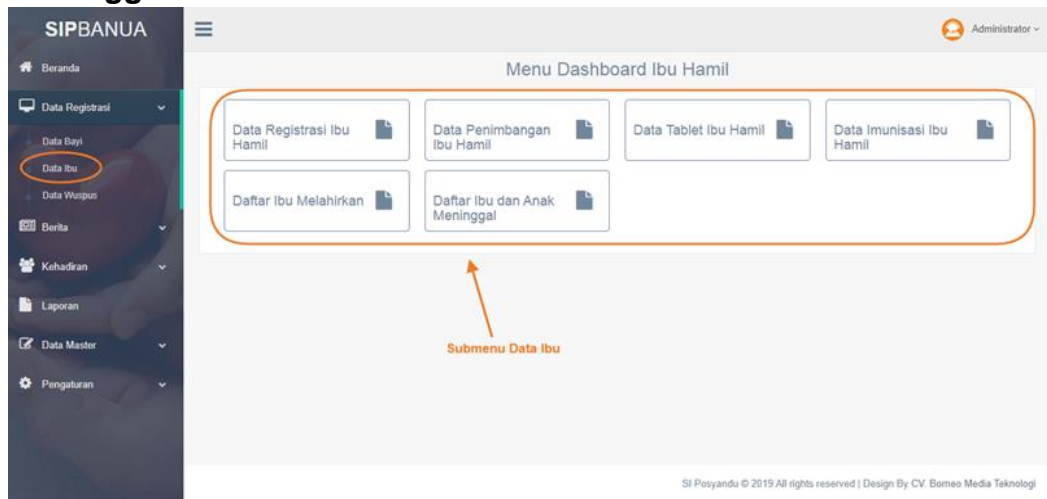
SIPBANUA

Beranda

Data Registrasi

Data Bayi

Data Ibu

Data Wuspus

Berita

Kehadiran

Laporan

Data Master

Pengaturan

Administrator

Menu Dashboard Ibu Hamil

Data Registrasi Ibu Hamil

Data Penimbangan Ibu Hamil

Data Tablet Ibu Hamil

Data Imunisasi Ibu Hamil

Daftar Ibu Melahirkan

Daftar Ibu dan Anak Meninggal

Submenu Data Ibu

SI Posyandu © 2019 All rights reserved | Design By CV. Borneo Media Teknologi